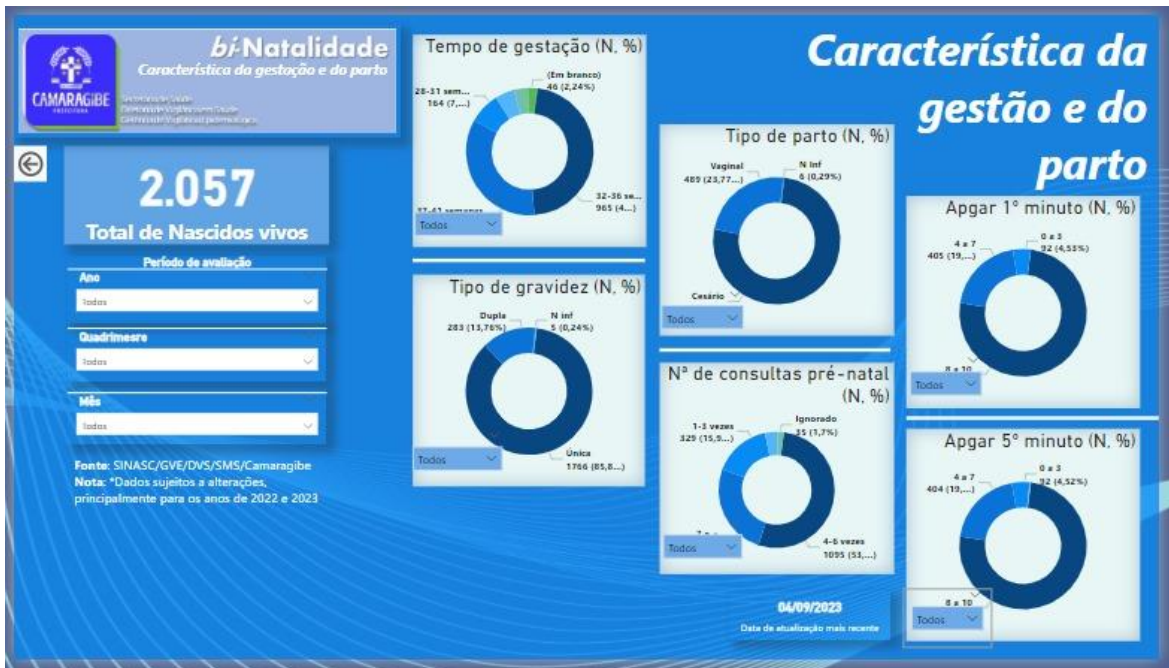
CAMARAGIBE
PREFEITURA

bi-Natalidade
Característica da gestação e do parto
Secretaria de Saúde
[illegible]
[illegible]

2.057
Total de Nascidos vivos

Período de avaliação
Ano
Todos
Quadrimesre
Todos
Mês
Todos

Fonte: SINASC/GVE/DVS/SMS/Camaragibe
Nota: *Dados sujeitos a alterações, principalmente para os anos de 2022 e 2023

Tempo de gestação (N, %)
(Em branco)
46 (2,24%)
28-31 sem...
164 (7,...)
32-36 se...
965 (4...)
37-41 semanas
Todos

Tipo de gravidez (N, %)
Dupla
283 (13,76%)
N inf
5 (0,24%)
Única
1766 (85,8...)
Todos

Tipo de parto (N, %)
Vaginal
489 (23,77...)
N inf
6 (0,29%)
Cesário
Todos

Nº de consultas pré-natal (N, %)
1-3 vezes
329 (15,9...)
Ignorado
35 (1,7%)
4-6 vezes
1095 (53,...)
7 e ...
Todos

Característica da gestão e do parto

Apgar 1º minuto (N, %)
4 a 7
405 (19,...)
0 a 3
92 (4,53%)
8 a 10
Todos

Apgar 5º minuto (N, %)
4 a 7
404 (19,...)
0 a 3
92 (4,52%)
8 a 10
Todos

04/09/2023
Data de atualização mais recente